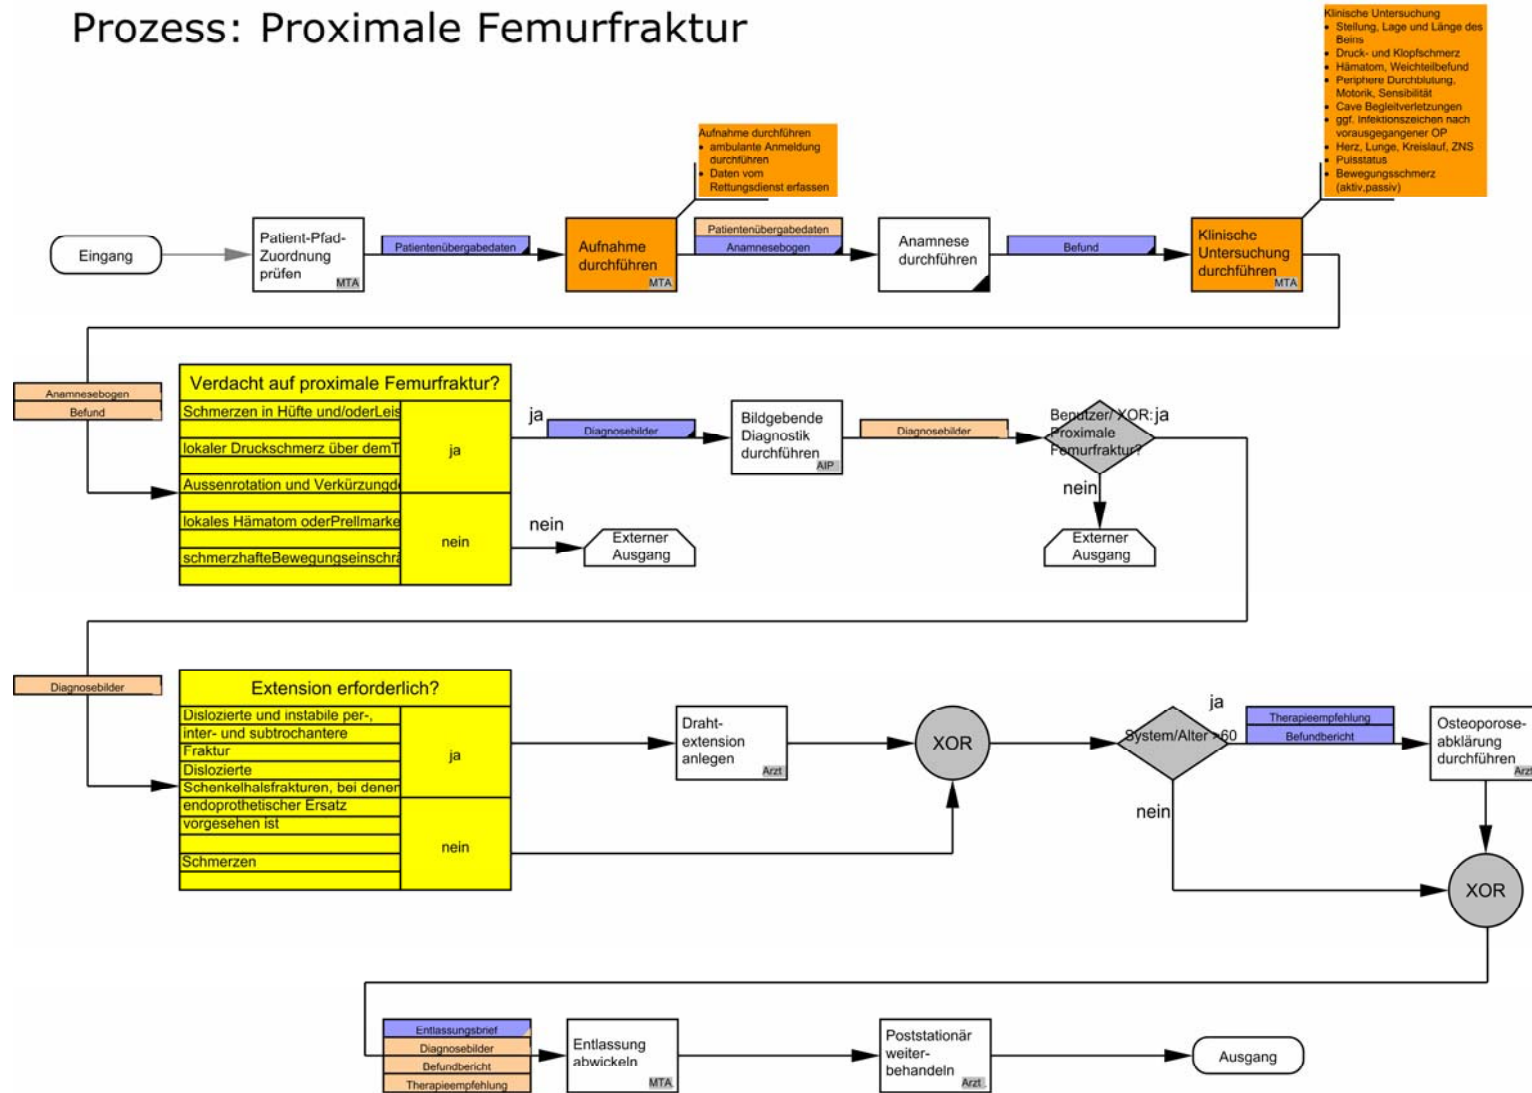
Prozess: Proximale Femurfraktur

Klinische Untersuchung
- Stellung, Lage und Länge des Beins
- Druck- und Klopfschmerz
- Hämatom, Weichteilbefund
- Periphere Durchblutung, Motorik, Sensibilität
- Cave Begleitverletzungen
- ggf. Infektionszeichen nach vorausgegangener OP
- Herz, Lunge, Kreislauf, ZNS
- Pulsstatus
- Bewegungsschmerz (aktiv,passiv)

Aufnahme durchführen
- ambulante Anmeldung durchführen
- Daten vom Rettungsdienst erfassen

Eingang

Patient-Pfad-Zuordnung prüfen MTA

Patientenübergabedaten

Aufnahme durchführen MTA

Patientenübergabedaten
Anamnesebogen

Anamnese durchführen

Befund

Klinische Untersuchung durchführen MTA

Anamnesebogen
Befund

Verdacht auf proximale Femurfraktur?

| | |
|---|---|
| Schmerzen in Hüfte und/oderLeis | ja |
| lokaler Druckschmerz über demT | |
| Aussenrotation und Verkürzungd | |
| lokales Hämatom oderPrellmarke | nein |
| schmerzhafteBewegungseinschrä | |

ja

Diagnosebilder

Bildgebende Diagnostik durchführen AIP

Diagnosebilder

Benutzer/ XOR: Proximale Femurfraktur?

ja

nein

Externer Ausgang

nein

Externer Ausgang

Diagnosebilder

Extension erforderlich?

| | |
|---|---|
| Dislozierte und instabile per-, inter- und subtrochantere Fraktur | ja |
| Dislozierte Schenkelhalsfrakturen, bei denen endoprothetischer Ersatz vorgesehen ist | |
| Schmerzen | nein |

Draht-extension anlegen Arzt

XOR

ja

System/Alter >60

Therapieempfehlung
Befundbericht

Osteoporose-abklärung durchführen Arzt

nein

XOR

Entlassungsbrief
Diagnosebilder
Befundbericht
Therapieempfehlung

Entlassung abwickeln MTA

Poststationär weiter-behandeln Arzt

Ausgang